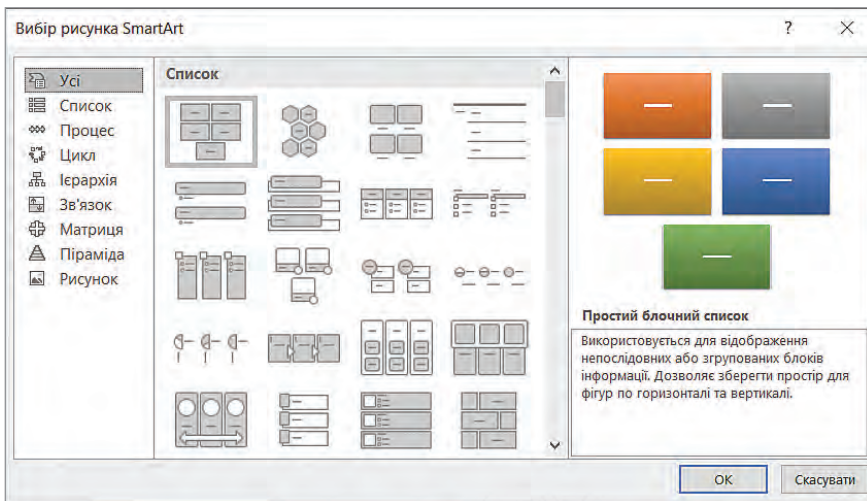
Вибір рисунка SmartArt

?

Усі
Список
Процес
Цикл
Ієрархія
Зв'язок
Матриця
Піраміда
Рисунок

Список

Простий блочний список

Використовується для відображення непослідовних або згрупованих блоків інформації. Дозволяє зберегти простір для фігур по горизонталі та вертикалі.

OK
Скасувати